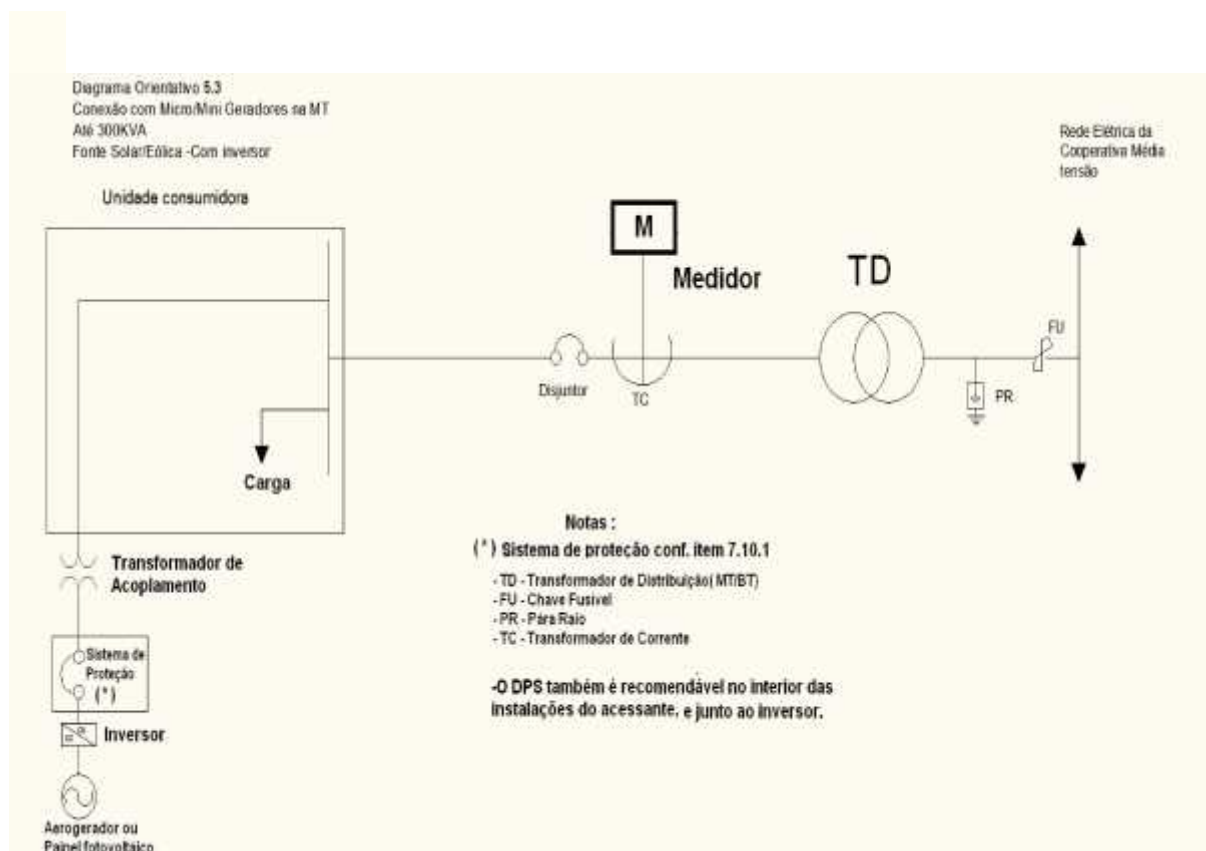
Diagrama Orientativo 5.3
Conexão com Micro/Mini Geradores na MT
Até 300KVA
Fonte Solar/Eólica -Com inversor

Rede Elétrica da Cooperativa Média tensão

Unidade consumidora

M

Medidor

TD

FU

Disjuntor

TC

PR

Carga

Notas :
(*) Sistema de proteção conf. item 7.10.1
- TD - Transformador de Distribuição( MT/BT)
- FU - Chave Fusível
- PR - Pára Raio
- TC - Transformador de Corrente

-O DPS também é recomendável no interior das instalações do acessante, e junto ao inversor.

Transformador de Acoplamento

Sistema de Proteção
(*)

Inversor

Aerogerador ou
Painel fotovoltaico